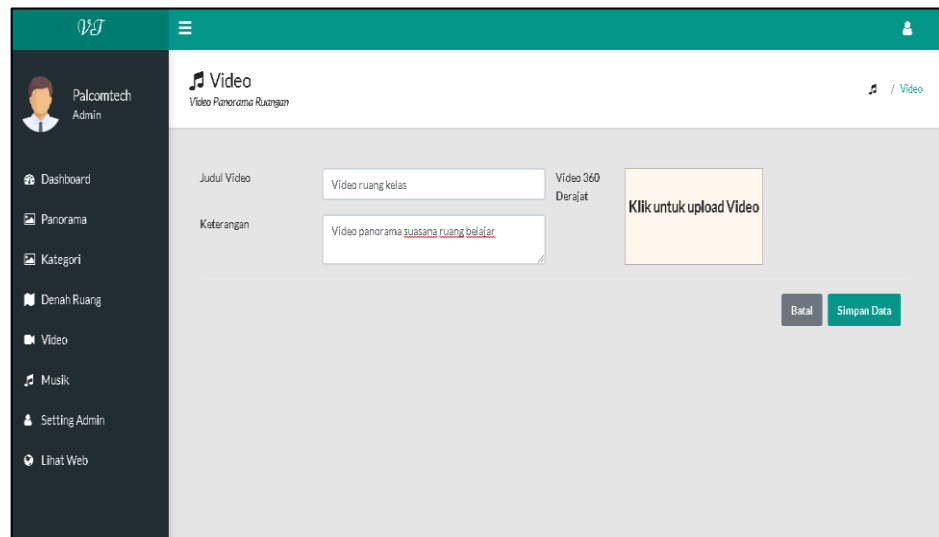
VT

Palcomtech
Admin

Dashboard
Panorama
Kategori
Denah Ruang
Video
Musik
Setting Admin
Lihat Web

Video
Video Panorama Ruangan

/ Video

Judul Video
Video ruang kelas

Keterangan
Video panorama suasana ruang belajar

Video 360 Derajat

Klik untuk upload Video

Batal
Simpan Data